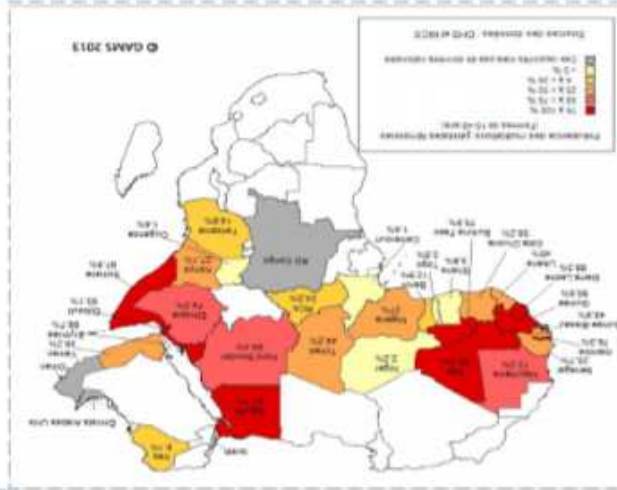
© GAMS 2013

Prévalence des mutilations génitales féminines (Femmes de 15-49 ans)
75 % à 100 %
50 % à 75 %
25 % à 50 %
4 % à 25 %
< 3 %
Des rapports mais pas de données nationales

Sources des données : DHS et MICS

Émirats Arabes Unis
Israël
Irak 8 %
Oman
Yémen 38.2%
Djibouti 93.1%
Somalie 97.9%
Éthiopie 74.3%
Kenya 27.1%
Ouganda 1.4%
Tanzanie 14.6%
RD Congo
Cameroun 1.4%
Égypte 91.1%
Soudan
Tchad 44.2%
Niger 2.2%
Mali 85.2%
Mauritanie 72.2%
Sénégal 28.2%
Guinée-Bissau 44.5%
Guinée 95.6%
Sierra Leone 88%
Côte d'Ivoire 38.2%
Burkina Faso 75.8%
Ghana 3.8%
Togo 3.9%
Bénin 12.9%
Nigeria 27%
RCA 24.2%